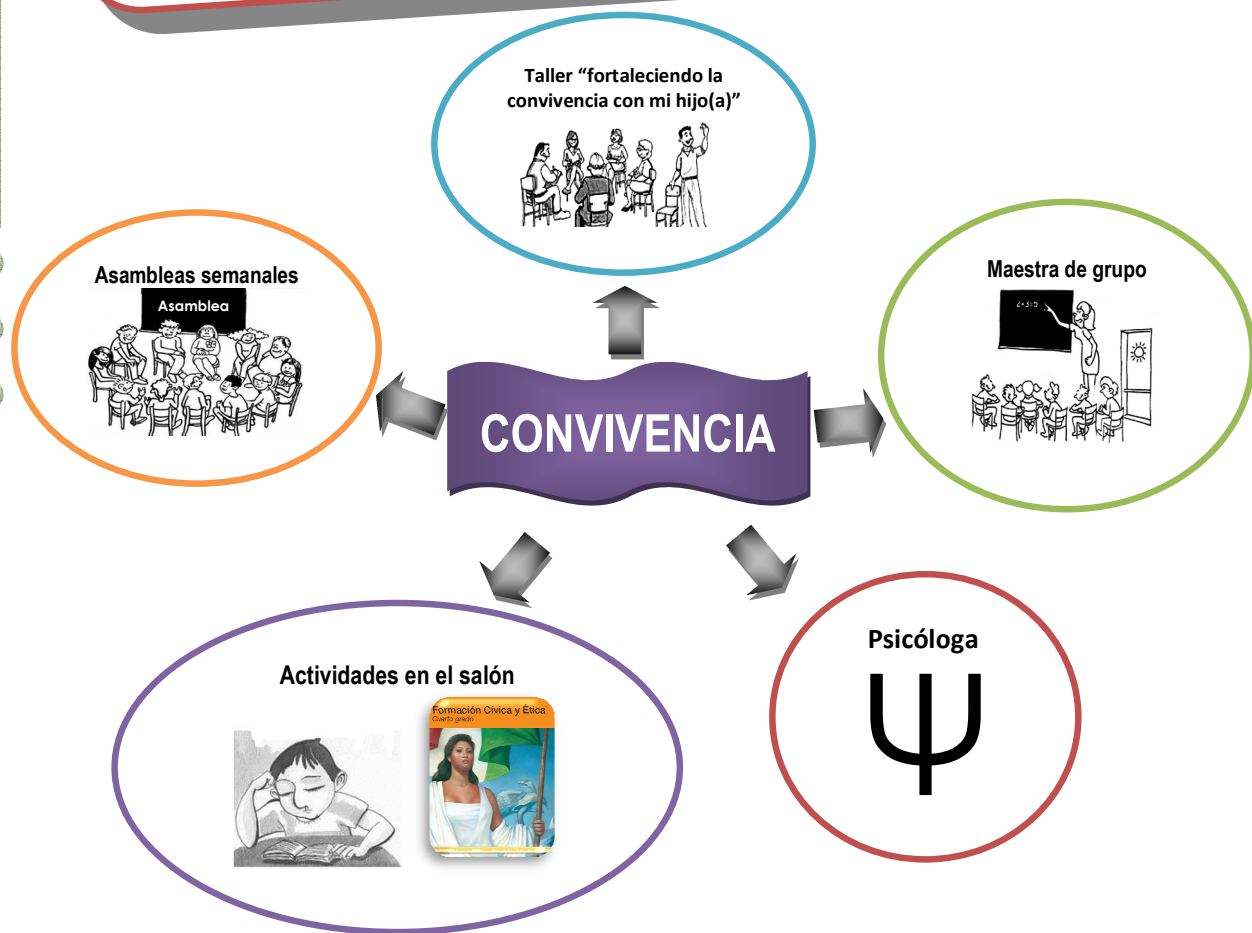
Taller “fortaleciendo la convivencia con mi hijo(a)”

Asambleas semanales

Asamblea

Maestra de grupo

$2+3=5$

CONVIVENCIA

Actividades en el salón

Formación Cívica y Ética
Cuarto grado

Psicóloga

Ψ